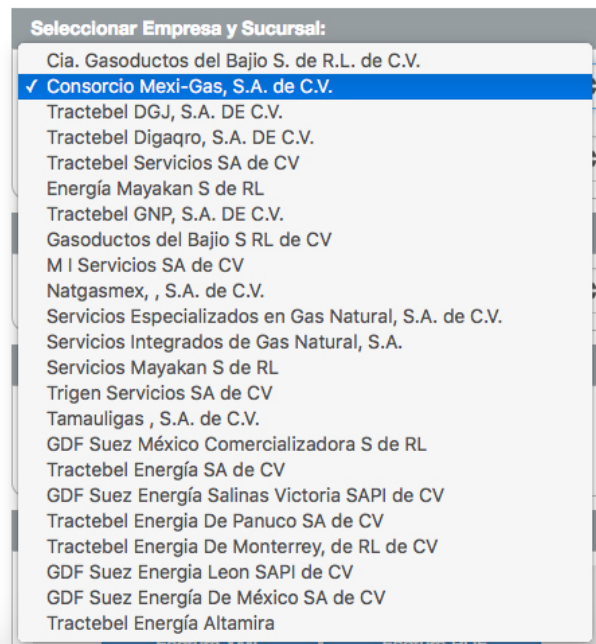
Seleccionar Empresa y Sucursal:

Cia. Gasoductos del Bajio S. de R.L. de C.V.
✓ Consorcio Mexi-Gas, S.A. de C.V.
Tractebel DGJ, S.A. DE C.V.
Tractebel Digaqro, S.A. DE C.V.
Tractebel Servicios SA de CV
Energía Mayakan S de RL
Tractebel GNP, S.A. DE C.V.
Gasoductos del Bajio S RL de CV
M I Servicios SA de CV
Natgasmex, , S.A. de C.V.
Servicios Especializados en Gas Natural, S.A. de C.V.
Servicios Integrados de Gas Natural, S.A.
Servicios Mayakan S de RL
Trigen Servicios SA de CV
Tamauligas , S.A. de C.V.
GDF Suez México Comercializadora S de RL
Tractebel Energía SA de CV
GDF Suez Energía Salinas Victoria SAPI de CV
Tractebel Energia De Panuco SA de CV
Tractebel Energia De Monterrey, de RL de CV
GDF Suez Energia Leon SAPI de CV
GDF Suez Energía De México SA de CV
Tractebel Energía Altamira